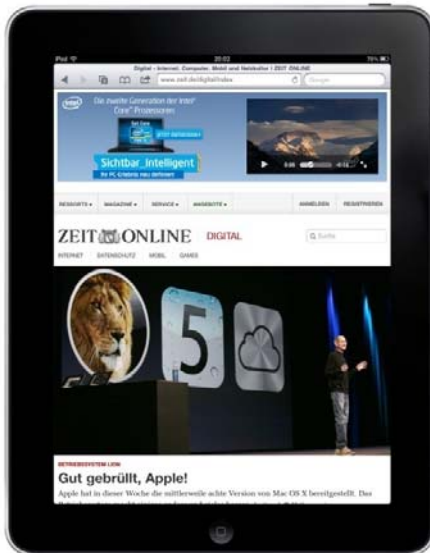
iPad 20:03 76%

Digital - Internet, Computer, Mobil und Netzkultur | ZEIT ONLINE

www.zeit.de/digital/index

Google

intel

Die zweite Generation der Intel® Core™ Prozessoren

Sichtbar_Intelligent

Ihr PC Erlebnis neu definiert

RESSORTS ▾ MAGAZINE ▾ SERVICE ▾ ANGEBOTE ▾ ANMELDEN REGISTRIEREN

ZEIT ONLINE DIGITAL

Suche

INTERNET DATENSCHUTZ MOBIL GAMES

5

BETRIEBSSYSTEM LION

Gut gebrüllt, Apple!

Apple hat in dieser Woche die mittlerweile achte Version von Mac OS X bereitgestellt. Das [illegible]